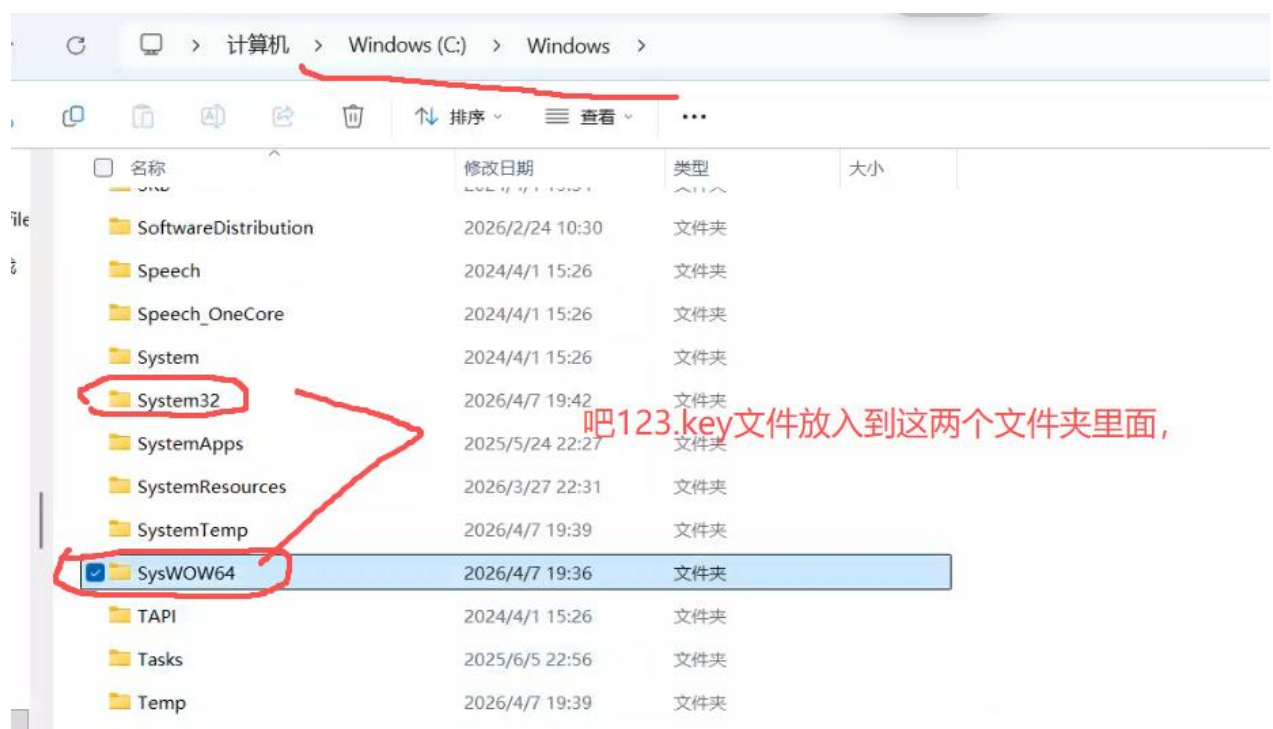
计算机 > Windows (C:) > Windows >

排序 查看 ...

| 名称 | 修改日期 | 类型 | 大小 |
|---|---|---|---|
| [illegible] | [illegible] | 文件夹 | |
| SoftwareDistribution | 2026/2/24 10:30 | 文件夹 | |
| Speech | 2024/4/1 15:26 | 文件夹 | |
| Speech_OneCore | 2024/4/1 15:26 | 文件夹 | |
| System | 2024/4/1 15:26 | 文件夹 | |
| System32 | 2026/4/7 19:42 | 文件夹 | |
| SystemApps | 2025/5/24 22:27 | 文件夹 | |
| SystemResources | 2026/3/27 22:31 | 文件夹 | |
| SystemTemp | 2026/4/7 19:39 | 文件夹 | |
| SysWOW64 | 2026/4/7 19:36 | 文件夹 | |
| TAPI | 2024/4/1 15:26 | 文件夹 | |
| Tasks | 2025/6/5 22:56 | 文件夹 | |
| Temp | 2026/4/7 19:39 | 文件夹 | |

吧123.key文件放入到这两个文件夹里面，

File